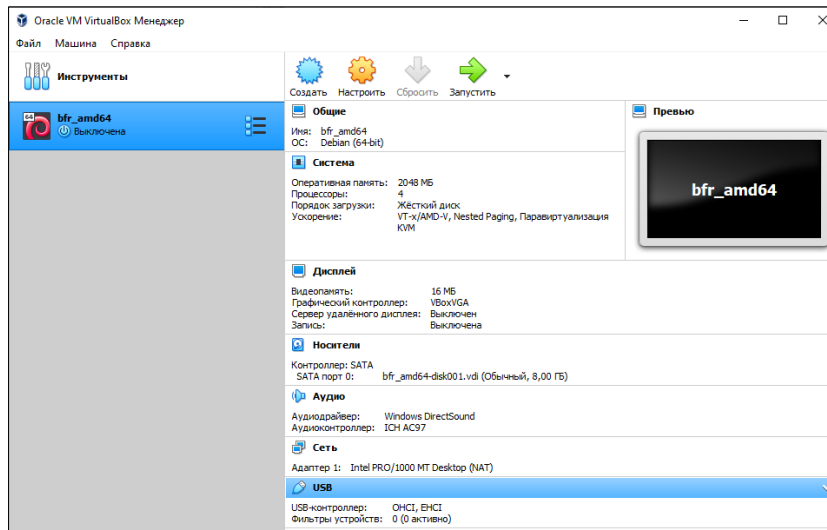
Oracle VM VirtualBox Менеджер

Файл Машина Справка

Инструменты

bfr_amd64
Выключена

Создать Настроить Сбросить Запустить

Общие

Имя: bfr_amd64
ОС: Debian (64-bit)

Система

Оперативная память: 2048 МБ
Процессоры: 4
Порядок загрузки: Жёсткий диск
Ускорение: VT-x/AMD-V, Nested Paging, Паравиртуализация KVM

Превью

bfr_amd64

Дисплей

Видеопамять: 16 МБ
Графический контроллер: VBoxVGA
Сервер удалённого дисплея: Выключен
Запись: Выключена

Носители

Контроллер: SATA
SATA порт 0: bfr_amd64-disk001.vdi (Обычный, 8,00 ГБ)

Аудио

Аудиодрайвер: Windows DirectSound
Аудиоконтроллер: ICH AC97

Сеть

Адаптер 1: Intel PRO/1000 MT Desktop (NAT)

USB

USB-контроллер: OHCI, EHCI
Фильтры устройств: 0 (0 активно)